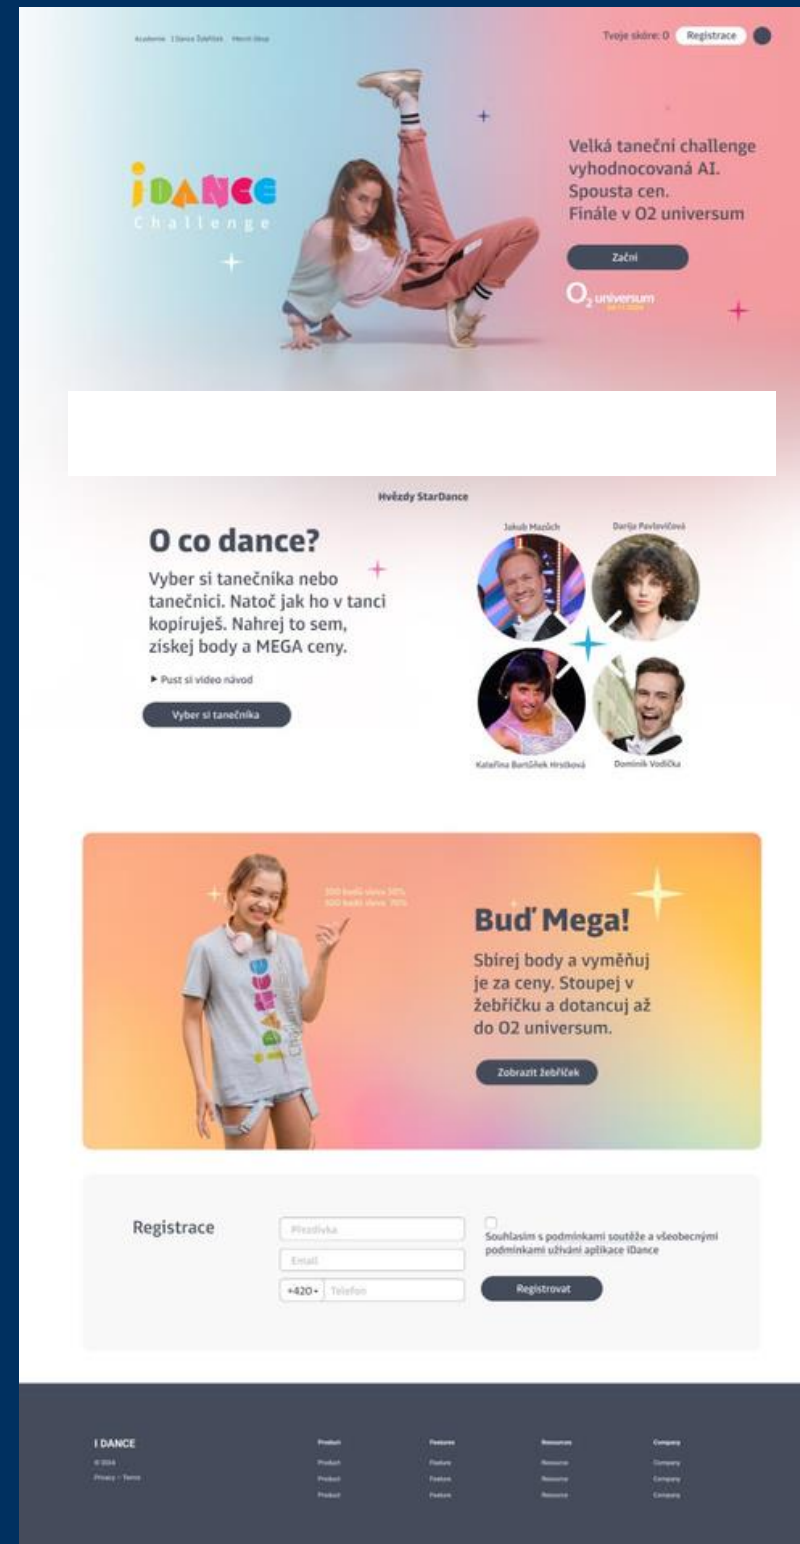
Academie I Dance žebříček Merch Shop

Tvoje skóre: 0 Registrace

iDANCE
Challenge

Velká taneční challenge vyhodnocovaná AI. Spousta cen. Finále v O2 universum

Začni

$O_2$ universum

Hvězdy StarDance

O co dance?

Vyber si tanečníka nebo tanečnici. Natoč jak ho v tanci kopíruješ. Nahrej to sem, získej body a MEGA ceny.

► Pust si video návod

Vyber si tanečníka

Jakub Mazůch
Darija Pavlovičová
Kateřina Bartůňek Hrstková
Dominik Vodička

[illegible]
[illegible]

Buď Mega!

Sbírej body a vyměňuj je za ceny. Stoupej v žebříčku a dotancuj až do O2 universum.

Zobrazit žebříček

Registrace

Přezdívka
Email
+420 Telefon

Souhlasím s podmínkami soutěže a všeobecnými podmínkami užívání aplikace IDance

Registrovat

I DANCE
© 2024
Privacy · Terms

Product
Product
Product
Product

Features
Feature
Feature
Feature

Resources
Resource
Resource
Resource

Company
Company
Company
Company